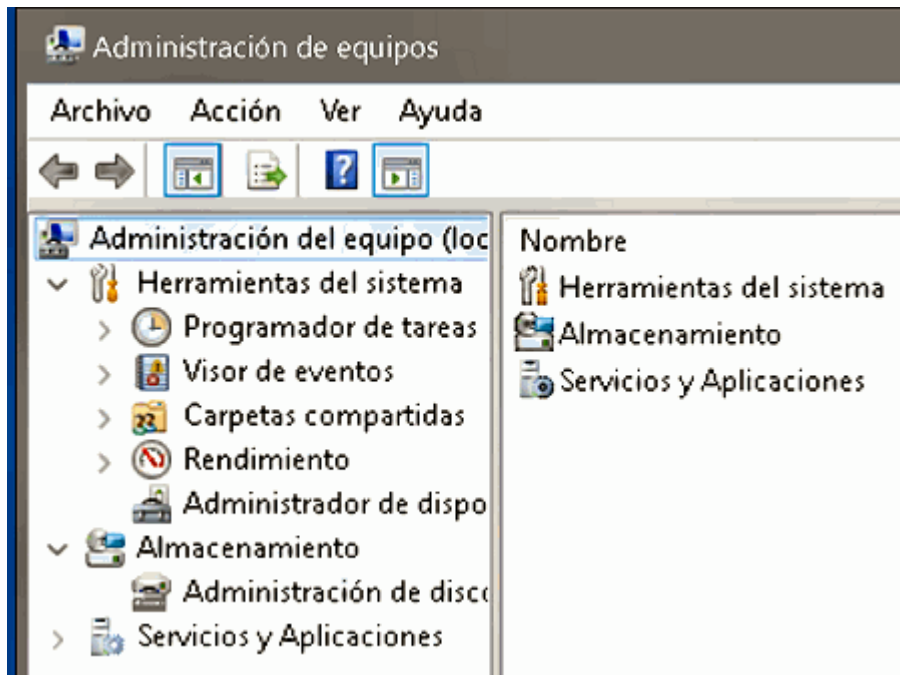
Administración de equipos

Archivo Acción Ver Ayuda

Administración del equipo (loc
Herramientas del sistema
Programador de tareas
Visor de eventos
Carpetas compartidas
Rendimiento
Administrador de dispo
Almacenamiento
Administración de disco
Servicios y Aplicaciones

Nombre
Herramientas del sistema
Almacenamiento
Servicios y Aplicaciones